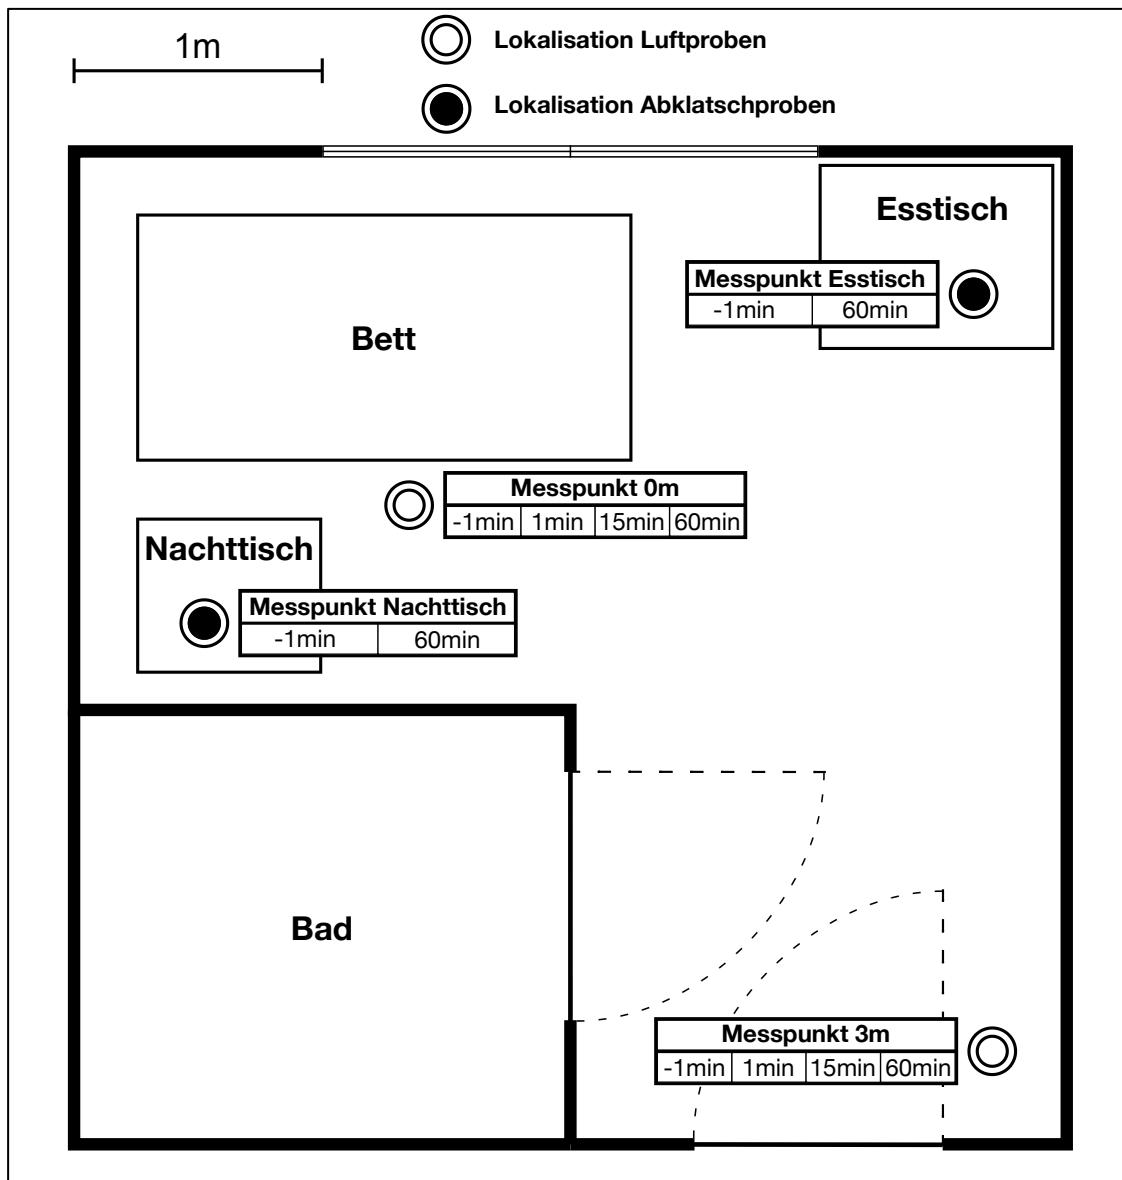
1m

Lokalisation Luftproben

Lokalisation Abklatschproben

Esstisch

| Messpunkt Esstisch | |
|---|---|
| -1min | 60min |

Bett

| Messpunkt 0m | | | |
|---|---|---|---|
| -1min | 1min | 15min | 60min |

Nachttisch

| Messpunkt Nachttisch | |
|---|---|
| -1min | 60min |

Bad

| Messpunkt 3m | | | |
|---|---|---|---|
| -1min | 1min | 15min | 60min |